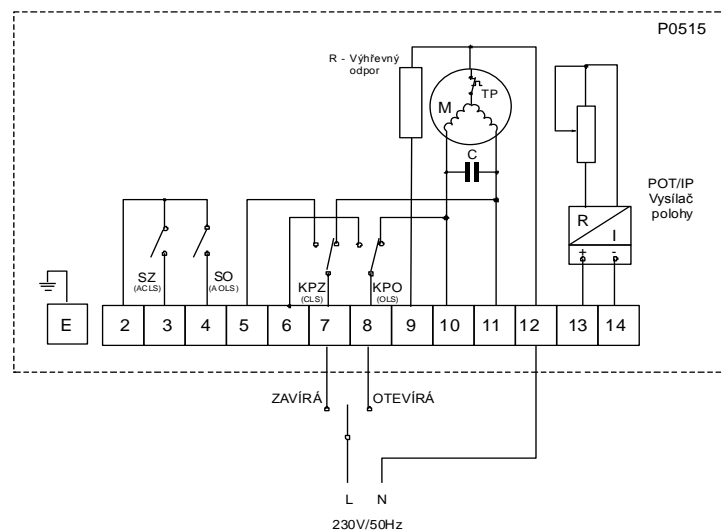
P0515

R - Výhřevný odpor

M

TP

C

POT/IP
Vysílač
polohy

R

I

+

-

SZ
(ACLS)

SO
(AOLS)

KPZ
(CLS)

KPO
(OLS)

| E | 2 | 3 | 4 | 5 | 6 | 7 | 8 | 9 | 10 | 11 | 12 | 13 | 14 |
|---|---|---|---|---|---|---|---|---|---|---|---|---|---|

ZAVÍRÁ

OTEVÍRÁ

L N

230V/50Hz